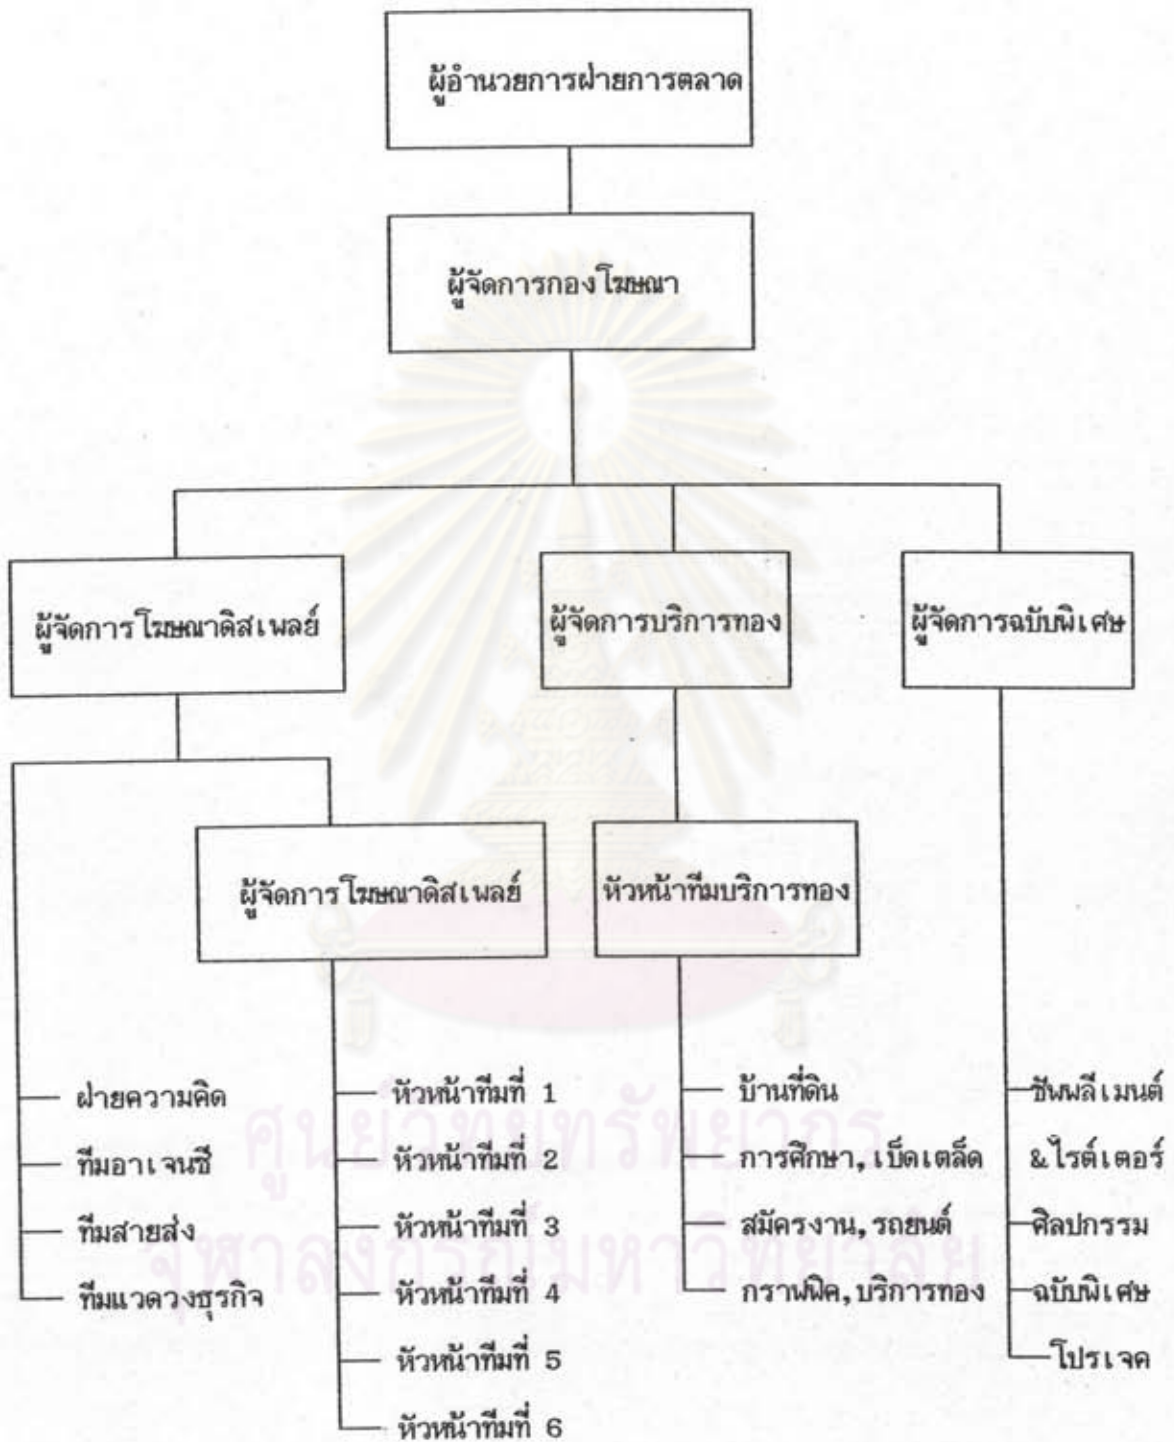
ผู้อำนวยการฝ่ายการตลาด

ผู้จัดการกองโฆษณา

ผู้จัดการโฆษณาดิสเพลย์

ผู้จัดการบริการทอง

ผู้จัดการฉบับพิเศษ

ผู้จัดการโฆษณาดิสเพลย์

หัวหน้าทีมบริการทอง

ฝ่ายความคิด
ทีมอาเจนซี
ทีมสายส่ง
ทีมแวดวงธุรกิจ

หัวหน้าทีมที่ 1
หัวหน้าทีมที่ 2
หัวหน้าทีมที่ 3
หัวหน้าทีมที่ 4
หัวหน้าทีมที่ 5
หัวหน้าทีมที่ 6

บ้านที่ดิน
การศึกษา, เบ็ดเตล็ด
สมัครงาน, รถยนต์
กราฟฟิค, บริการทอง

ซัพพลีเมนต์ &ไรต์เตอร์
ศิลปกรรม
ฉบับพิเศษ
โปรเจค

ศูนย์วิทยทรัพยากร
จุฬาลงกรณ์มหาวิทยาลัย